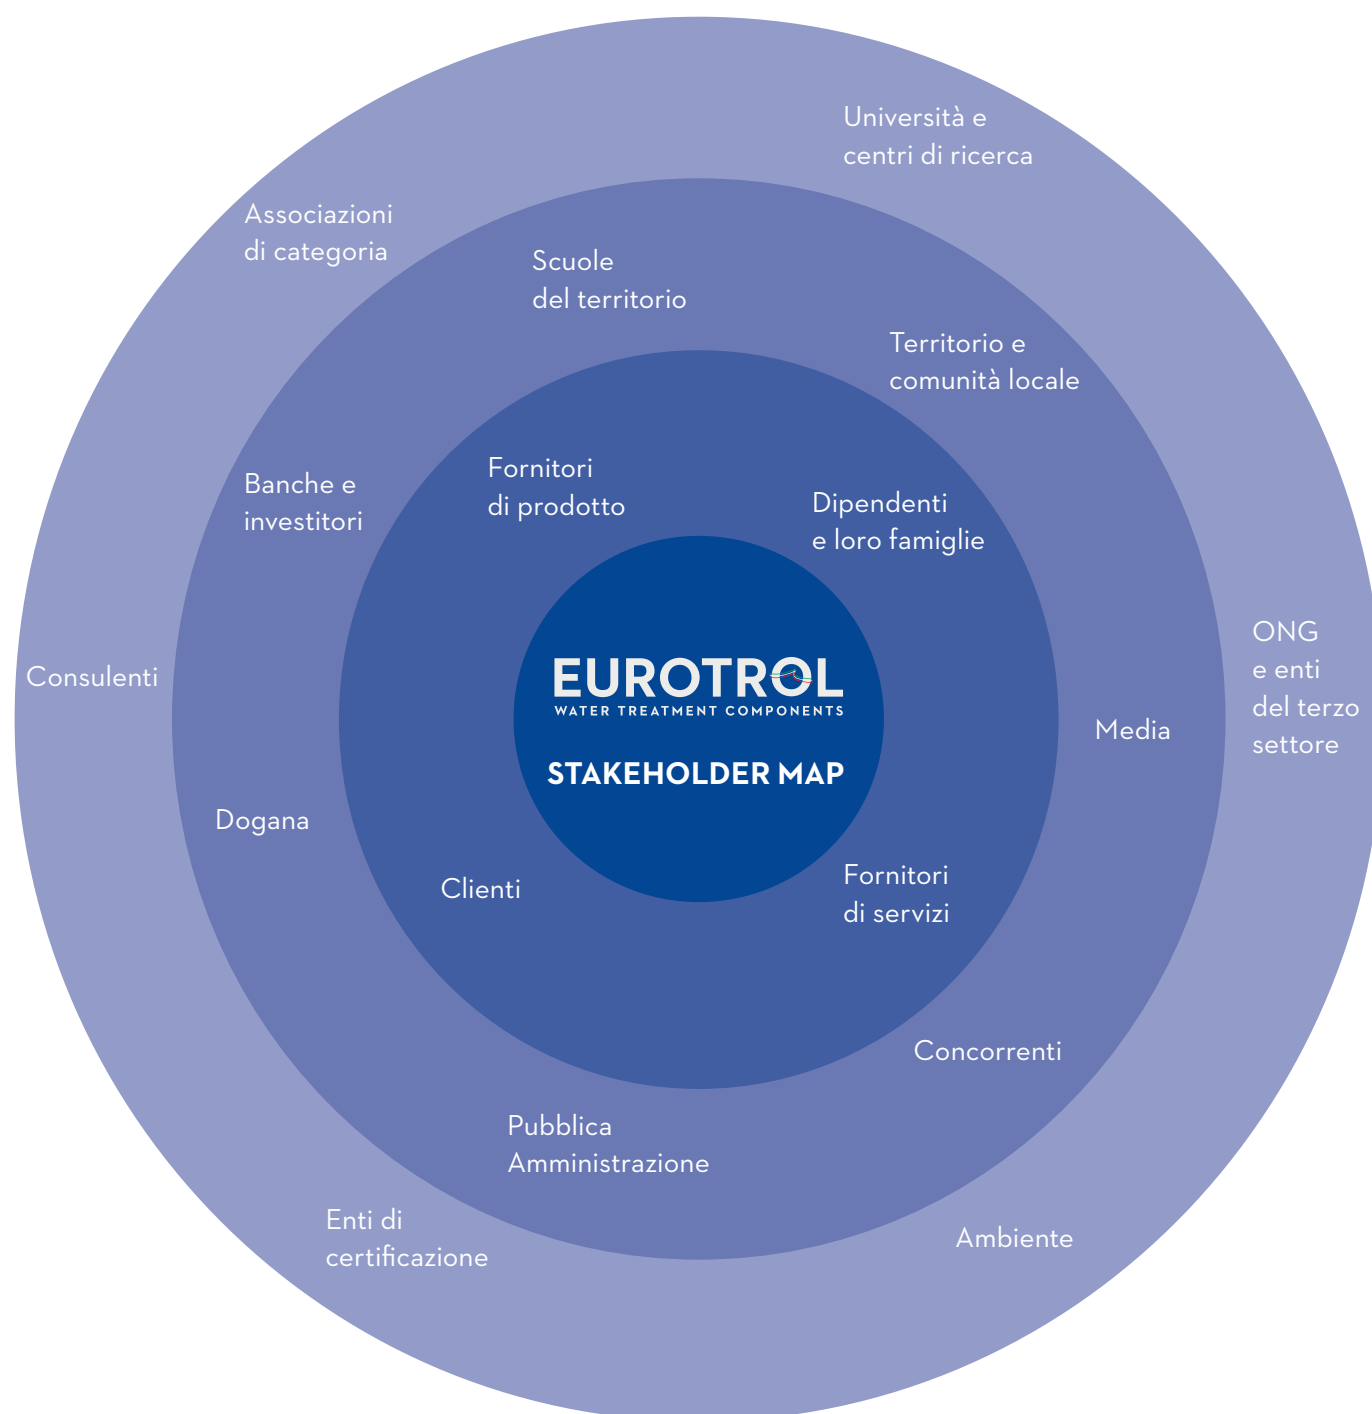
EUROTROL
WATER TREATMENT COMPONENTS
STAKEHOLDER MAP

Fornitori di prodotto

Dipendenti e loro famiglie

Clienti

Fornitori di servizi

Scuole del territorio

Territorio e comunità locale

Banche e investitori

Media

Dogana

Concorrenti

Pubblica Amministrazione

Università e centri di ricerca

Associazioni di categoria

Consulenti

ONG e enti del terzo settore

Enti di certificazione

Ambiente